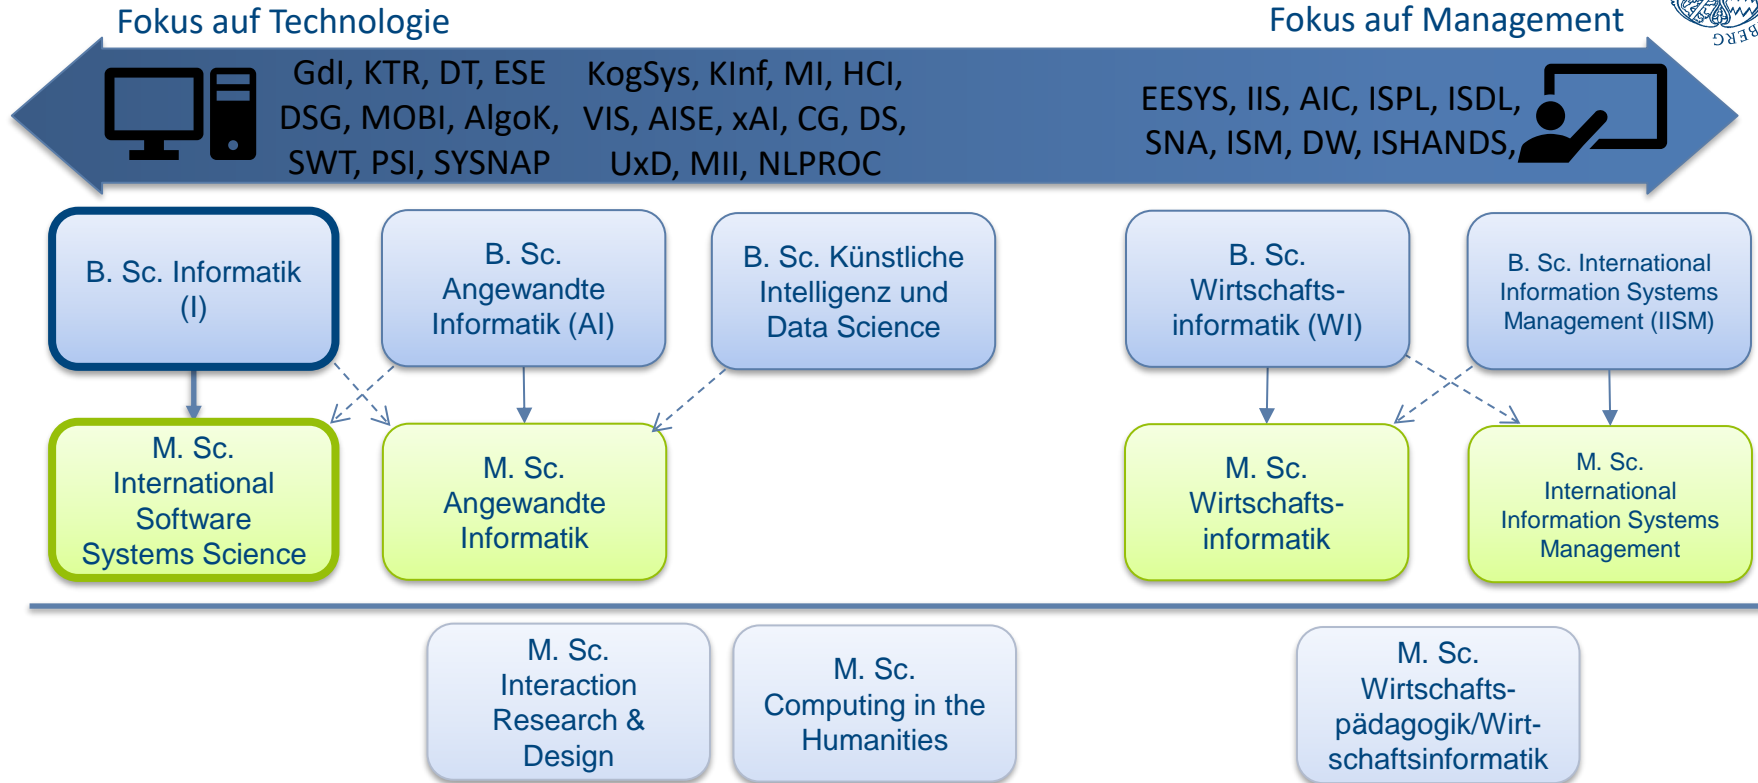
Fokus auf Technologie

Fokus auf Management

GdI, KTR, DT, ESE
DSG, MOBI, AlgoK,
SWT, PSI, SYSNAP

KogSys, KInf, MI, HCI,
VIS, AISE, xAI, CG, DS,
UxD, MII, NLPROC

EESYS, IIS, AIC, ISPL, ISDL,
SNA, ISM, DW, ISHANDS,

B. Sc. Informatik (I)

B. Sc. Angewandte Informatik (AI)

B. Sc. Künstliche Intelligenz und Data Science

B. Sc. Wirtschaftsinformatik (WI)

B. Sc. International Information Systems Management (IISM)

M. Sc. International Software Systems Science

M. Sc. Angewandte Informatik

M. Sc. Wirtschaftsinformatik

M. Sc. International Information Systems Management

M. Sc. Interaction Research & Design

M. Sc. Computing in the Humanities

M. Sc. Wirtschaftspädagogik/Wirtschaftsinformatik